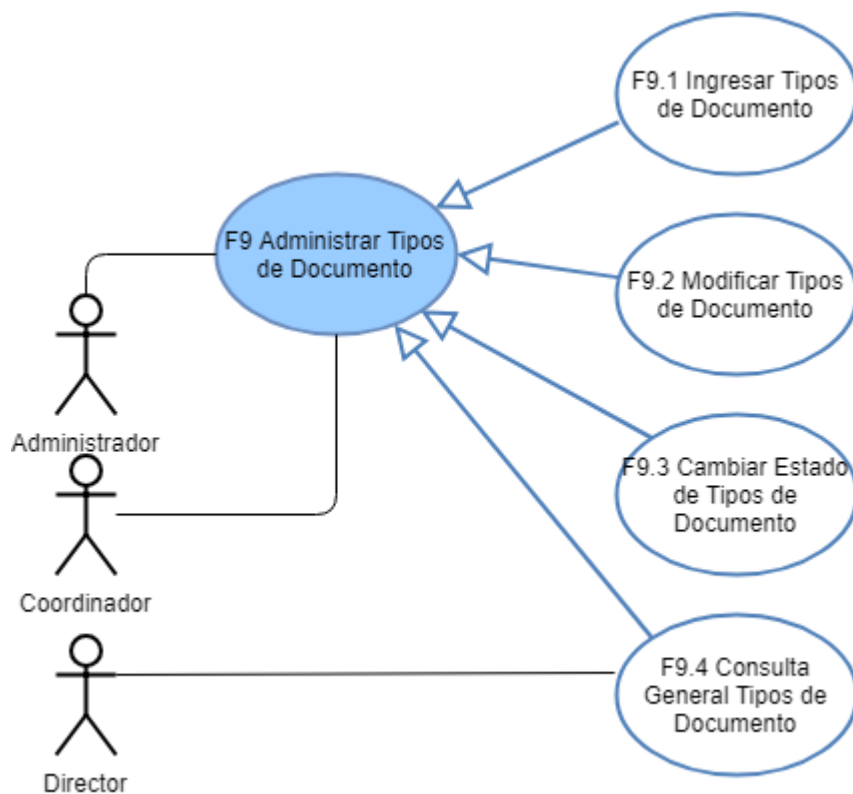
F9.1 Ingresar Tipos de Documento

F9 Administrar Tipos de Documento

F9.2 Modificar Tipos de Documento

Administrador

F9.3 Cambiar Estado de Tipos de Documento

Coordinador

F9.4 Consulta General Tipos de Documento

Director